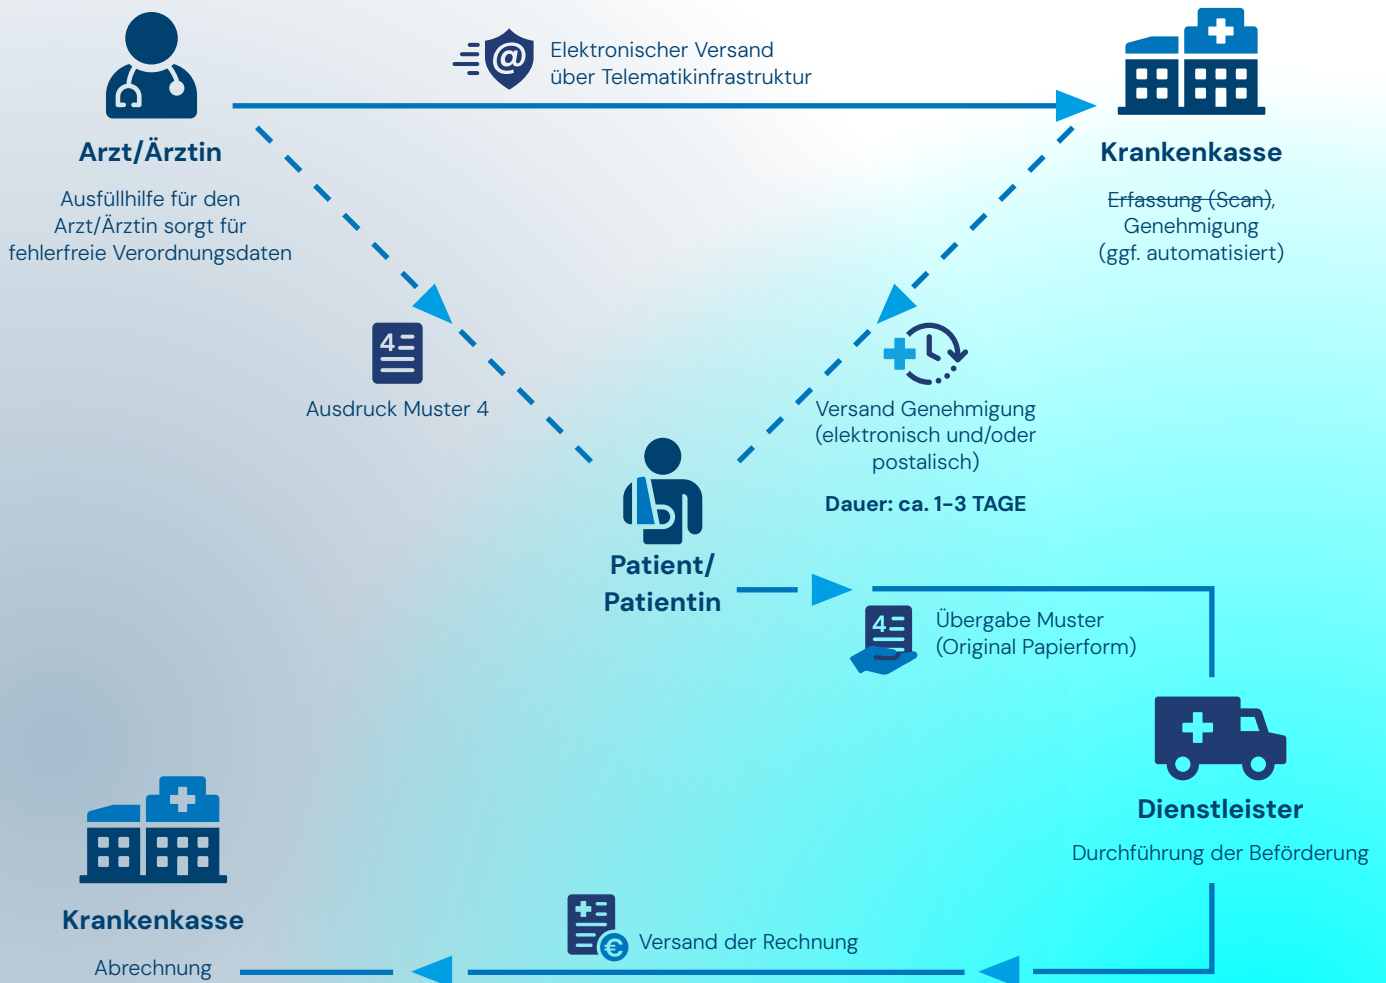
Elektronischer Versand über Telematikinfrastruktur

Arzt/Ärztin

Ausfüllhilfe für den Arzt/Ärztin sorgt für fehlerfreie Verordnungsdaten

Krankenkasse

Erfassung (Scan), Genehmigung (ggf. automatisiert)

4

Ausdruck Muster 4

Versand Genehmigung (elektronisch und/oder postalisch)

Dauer: ca. 1–3 TAGE

Patient/ Patientin

4

Übergabe Muster (Original Papierform)

Dienstleister

Durchführung der Beförderung

Krankenkasse

Abrechnung

Versand der Rechnung